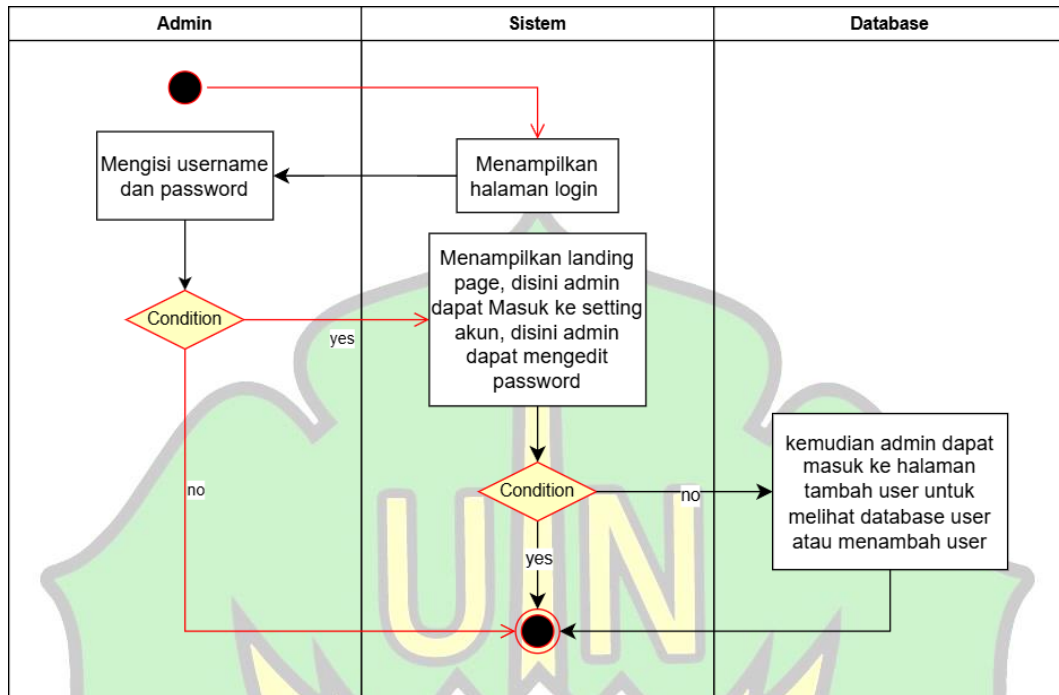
| Admin | Sistem | Database |
|---|---|---|

Menampilkan halaman login

Mengisi username dan password

Menampilkan landing page, disini admin dapat Masuk ke setting akun, disini admin dapat mengedit password

Condition

yes

no

kemudian admin dapat masuk ke halaman tambah user untuk melihat database user atau menambah user

Condition

no

yes